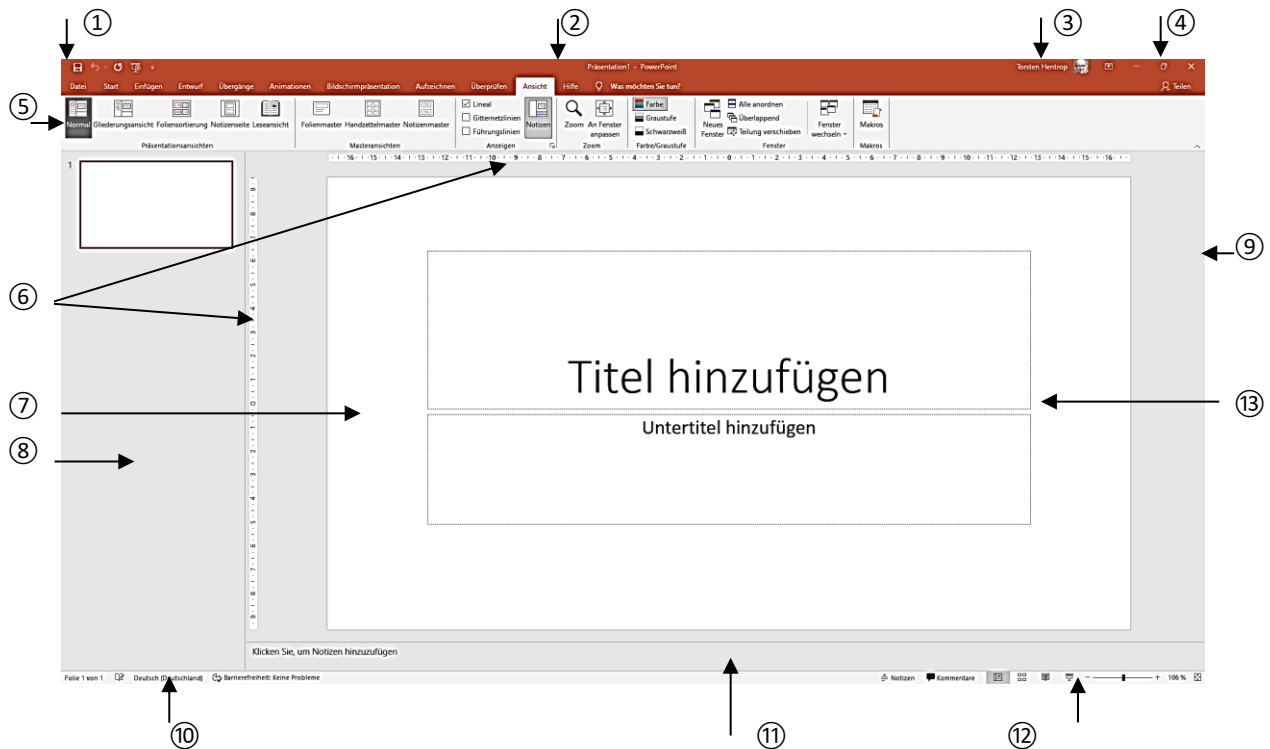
①
②
③
④

Präsentation1 - PowerPoint
Torsten Hentrop

Datei Start Einfügen Entwurf Übergänge Animationen Bildschirmpräsentation Aufzeichnen Überprüfen Ansicht Hilfe Was möchten Sie tun?
Teilen

⑤
Normal Gliederungsansicht Foliensortierung Notizenseite Leseansicht
Präsentationsansichten
Folienmaster Handzettelmaster Notizenmaster
Masteransichten
Lineal
Gitternetzlinien
Führungslinien
Notizen
Anzeigen
Zoom An Fenster anpassen
Zoom
Farbe
Graustufe
Schwarzweiß
Farbe/Graustufe
Neues Fenster
Alle anordnen
Überlappend
Teilung verschieben
Fenster
Fenster wechseln
Makros
Makros

1

⑥
⑦
⑧
⑨
⑬

Titel hinzufügen
Untertitel hinzufügen

Klicken Sie, um Notizen hinzuzufügen

Folie 1 von 1 Deutsch (Deutschland) Barrierefreiheit: Keine Probleme
Notizen Kommentare 106 %

⑩
⑪
⑫